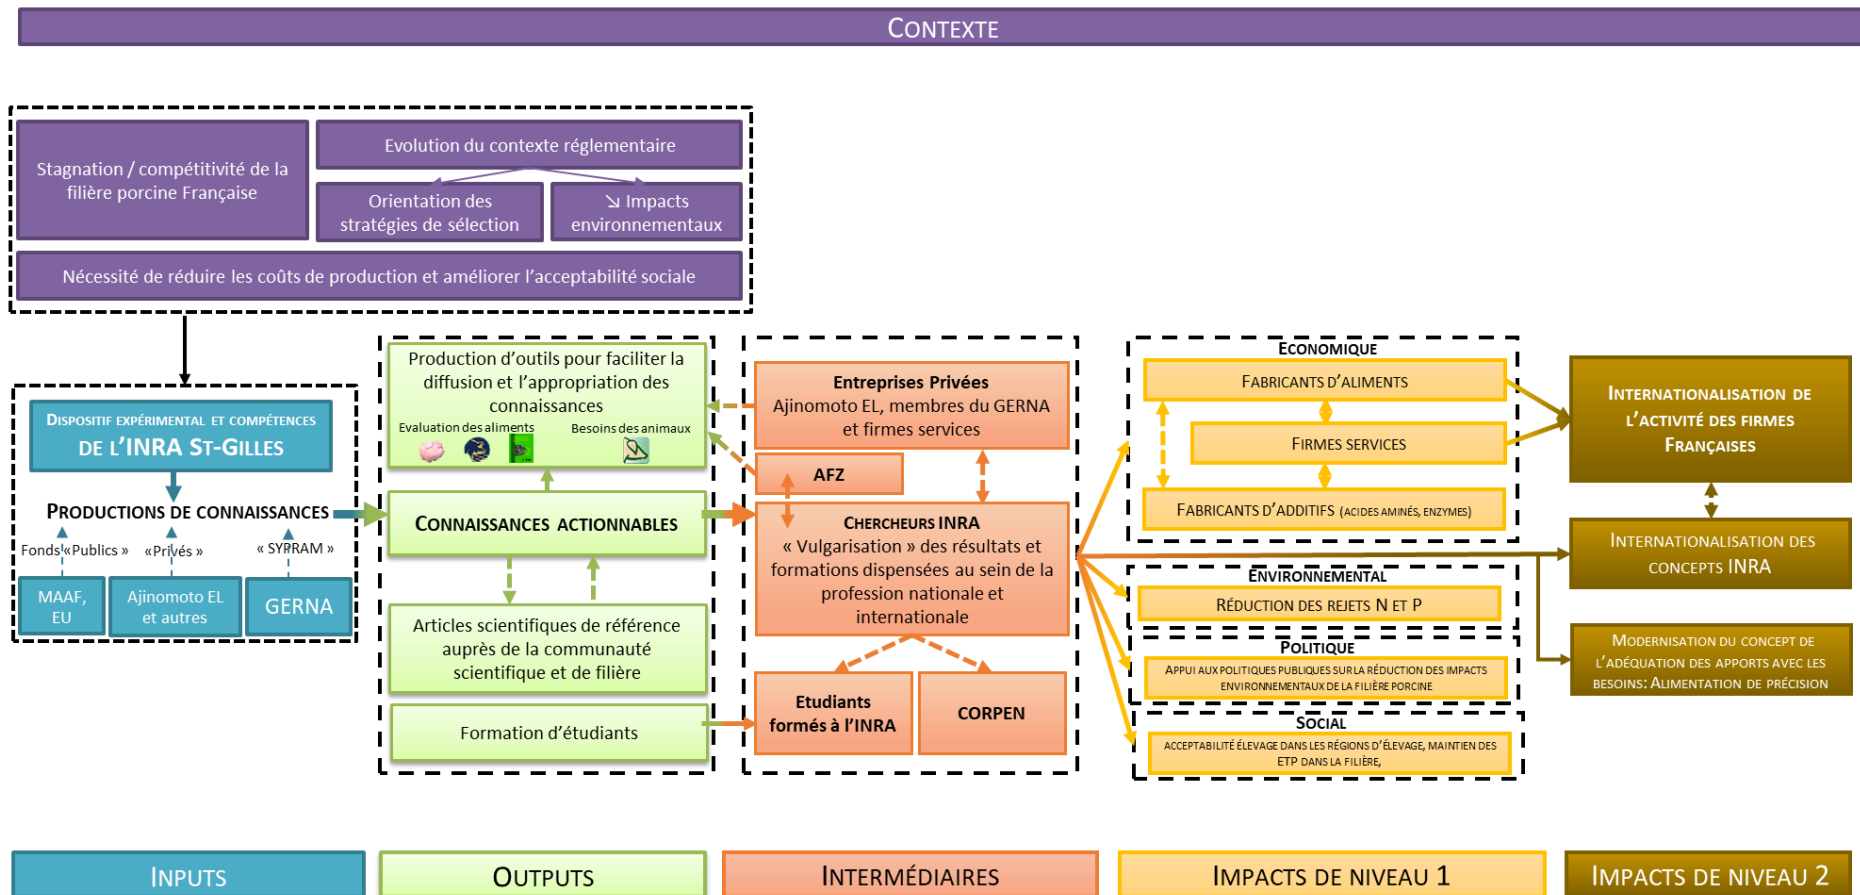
CONTEXTE

Stagnation / compétitivité de la filière porcine Française

Evolution du contexte réglementaire

Orientation des stratégies de sélection

↘ Impacts environnementaux

Nécessité de réduire les coûts de production et améliorer l'acceptabilité sociale

DISPOSITIF EXPÉRIMENTAL ET COMPÉTENCES DE L'INRA ST-GILLES

PRODUCTIONS DE CONNAISSANCES

Fonds «Publics » «Privés » « SYPRAM »

MAAF, EU

Ajinomoto EL et autres

GERNA

Production d'outils pour faciliter la diffusion et l'appropriation des connaissances

Evaluation des aliments Besoins des animaux

CONNAISSANCES ACTIONNABLES

Articles scientifiques de référence auprès de la communauté scientifique et de filière

Formation d'étudiants

Entreprises Privées
Ajinomoto EL, membres du GERNA et firmes services

AFZ

CHERCHEURS INRA
« Vulgarisation » des résultats et formations dispensées au sein de la profession nationale et internationale

Etudiants formés à l'INRA

CORPEN

ECONOMIQUE

FABRICANTS D'ALIMENTS

FIRMES SERVICES

FABRICANTS D'ADDITIFS (ACIDES AMINÉS, ENZYMES)

ENVIRONNEMENTAL

RÉDUCTION DES REJETS N ET P

POLITIQUE

APPUI AUX POLITIQUES PUBLIQUES SUR LA RÉDUCTION DES IMPACTS ENVIRONNEMENTAUX DE LA FILIÈRE PORCINE

SOCIAL

ACCEPTABILITÉ ÉLEVAGE DANS LES RÉGIONS D'ÉLEVAGE, MAINTIEN DES ETP DANS LA FILIÈRE,

INTERNATIONALISATION DE L'ACTIVITÉ DES FIRMES FRANÇAISES

INTERNATIONALISATION DES CONCEPTS INRA

MODERNISATION DU CONCEPT DE L'ADÉQUATION DES APPORTS AVEC LES BESOINS: ALIMENTATION DE PRÉCISION

INPUTS

OUTPUTS

INTERMÉDIAIRES

IMPACTS DE NIVEAU 1

IMPACTS DE NIVEAU 2